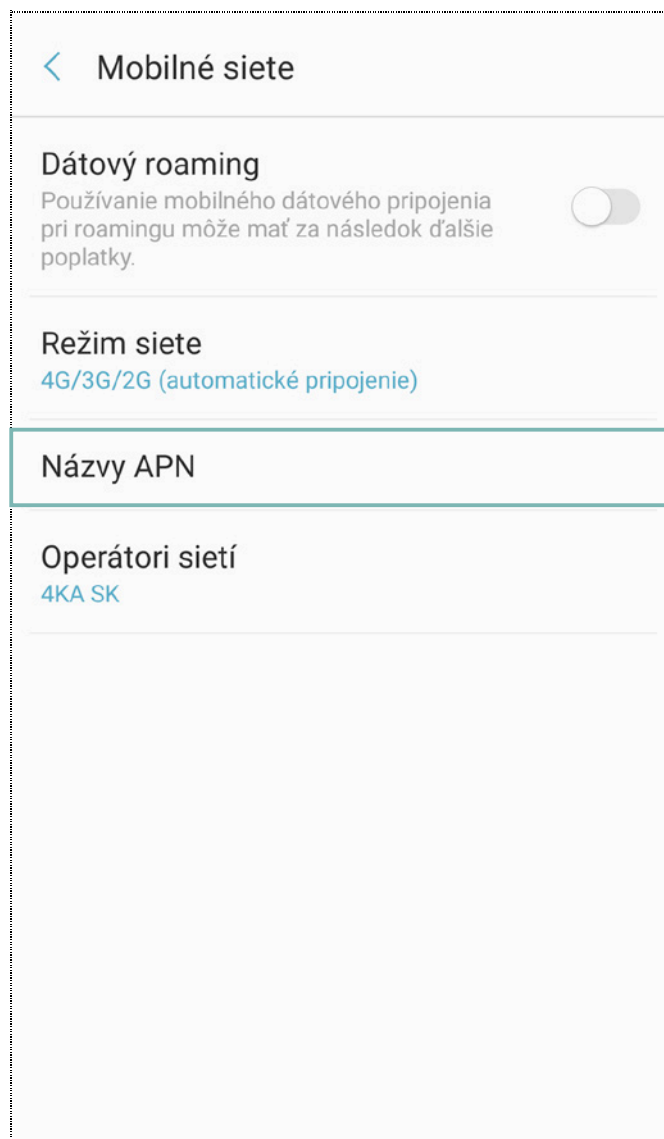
Mobilné siete

Dátový roaming
Používanie mobilného dátového pripojenia pri roamingu môže mať za následok ďalšie poplatky.

Režim siete
4G/3G/2G (automatické pripojenie)

Názvy APN

Operátori sietí
4KA SK